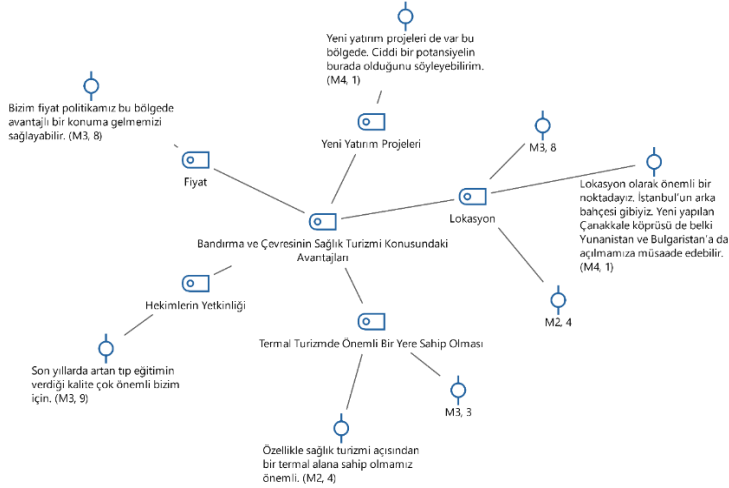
Yeni yatırım projeleri de var bu bölgede. Ciddi bir potansiyelin burada olduğunu söyleyebilirim. (M4, 1)

Bizim fiyat politikamız bu bölgede avantajlı bir konuma gelmemizi sağlayabilir. (M3, 8)

Yeni Yatırım Projeleri

M3, 8

Fiyat

Lokasyon

Lokasyon olarak önemli bir noktadayız. İstanbul'un arka bahçesi gibiyiz. Yeni yapılan Çanakkale köprüsü de belki Yunanistan ve Bulgaristan'a da açılmamıza müsaade edebilir. (M4, 1)

Bandırma ve Çevresinin Sağlık Turizmi Konusundaki Avantajları

Hekimlerin Yetkinliği

M2, 4

Termal Turizmde Önemli Bir Yere Sahip Olması

Son yıllarda artan tıp eğitimin verdiği kalite çok önemli bizim için. (M3, 9)

M3, 3

Özellikle sağlık turizmi açısından bir termal alana sahip olmamız önemli. (M2, 4)